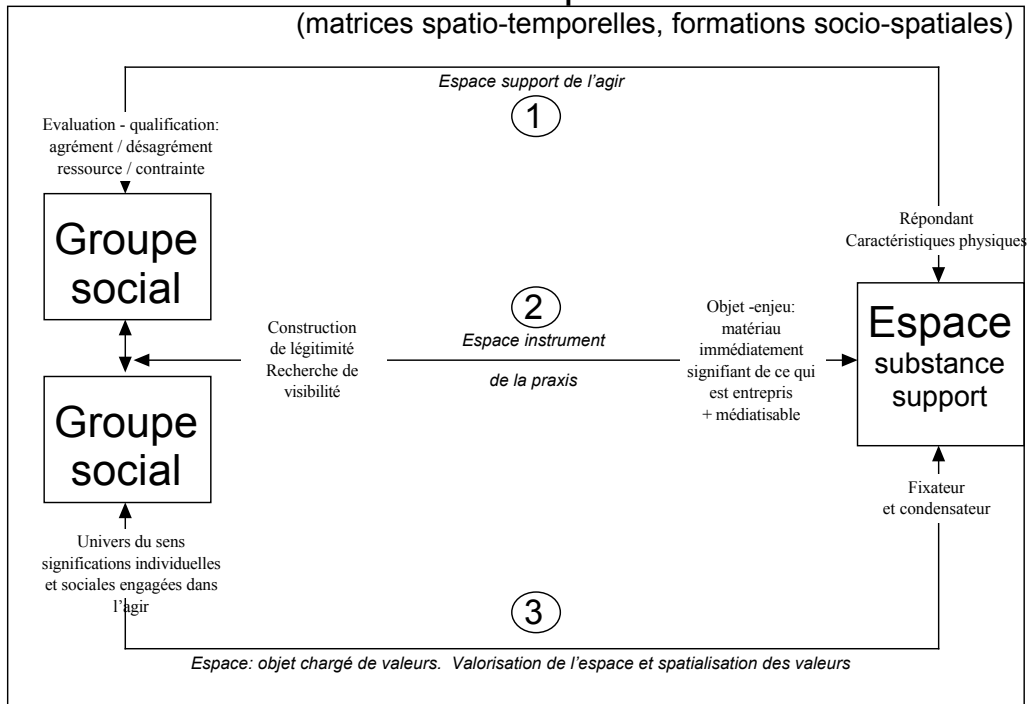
(matrices spatio-temporelles, formations socio-spatiales)

Espace support de l'agir

1

Evaluation - qualification: agrément / désagrément ressource / contrainte

Groupe social

Répondant Caractéristiques physiques

2

Construction de légitimité Recherche de visibilité

Espace instrument

de la praxis

Objet -enjeu: matériau immédiatement signifiant de ce qui est entrepris + médiatisable

Espace substance support

Groupe social

Fixateur et condensateur

Univers du sens significations individuelles et sociales engagées dans l'agir

3

Espace: objet chargé de valeurs. Valorisation de l'espace et spatialisation des valeurs